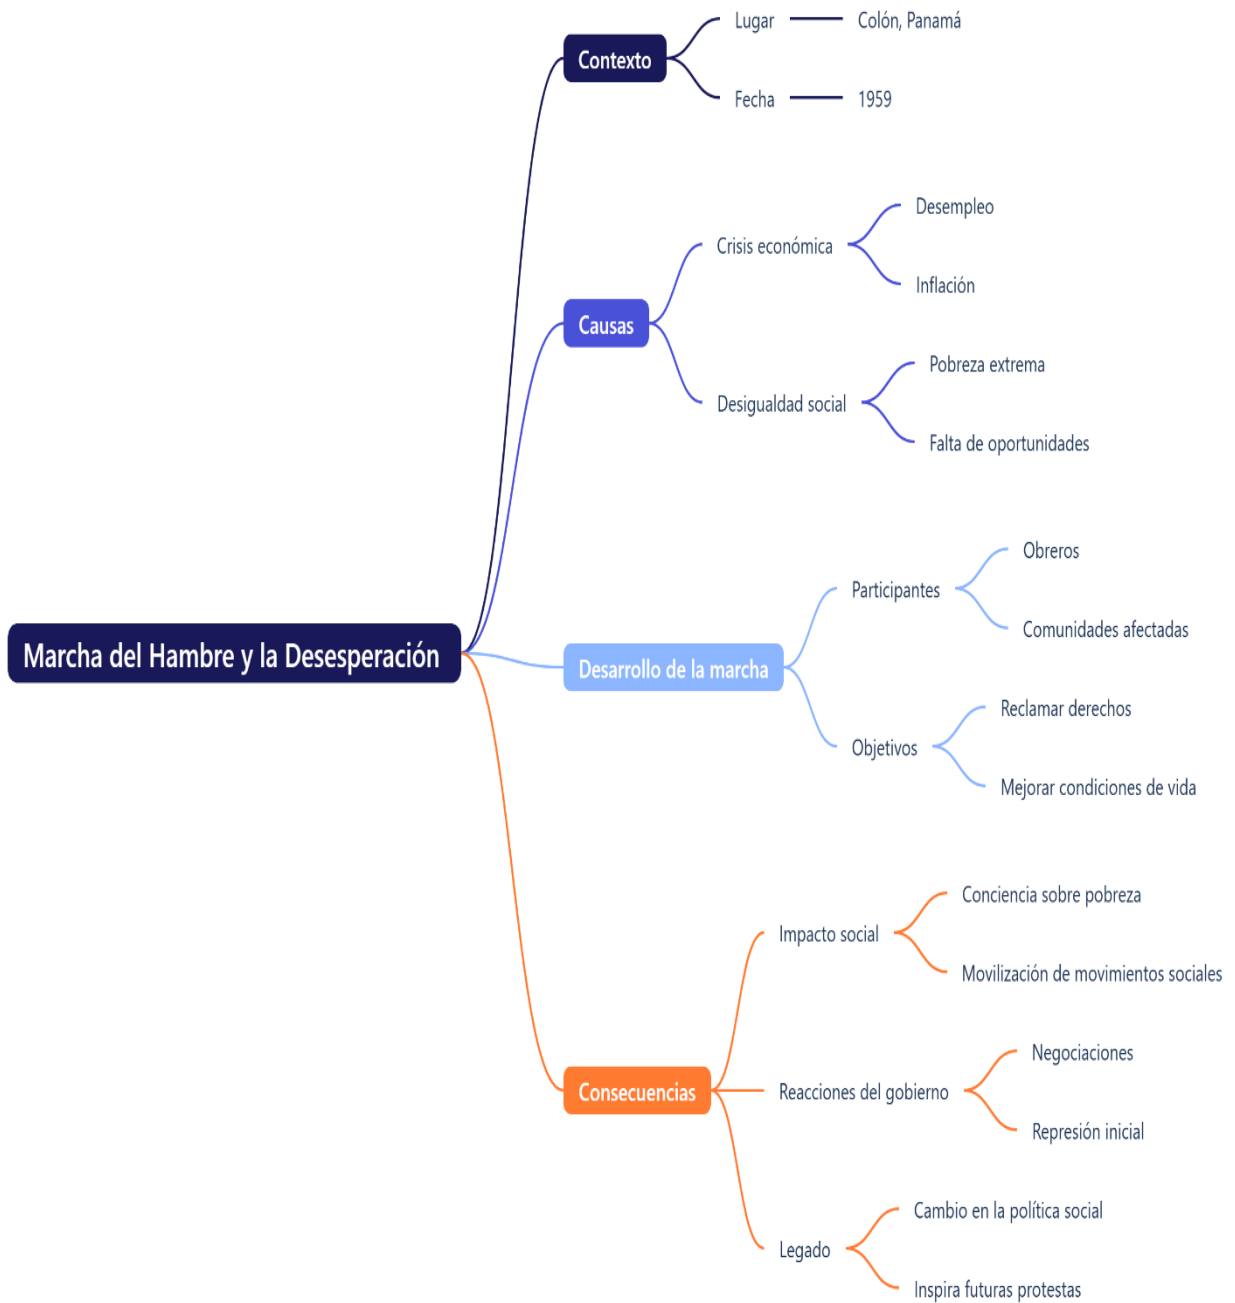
Marcha del Hambre y la Desesperación

Contexto
Lugar
Colón, Panamá
Fecha
1959

Causas
Crisis económica
Desempleo
Inflación
Desigualdad social
Pobreza extrema
Falta de oportunidades

Desarrollo de la marcha
Participantes
Obreros
Comunidades afectadas
Objetivos
Reclamar derechos
Mejorar condiciones de vida

Consecuencias
Impacto social
Conciencia sobre pobreza
Movilización de movimientos sociales
Reacciones del gobierno
Negociaciones
Represión inicial
Legado
Cambio en la política social
Inspira futuras protestas